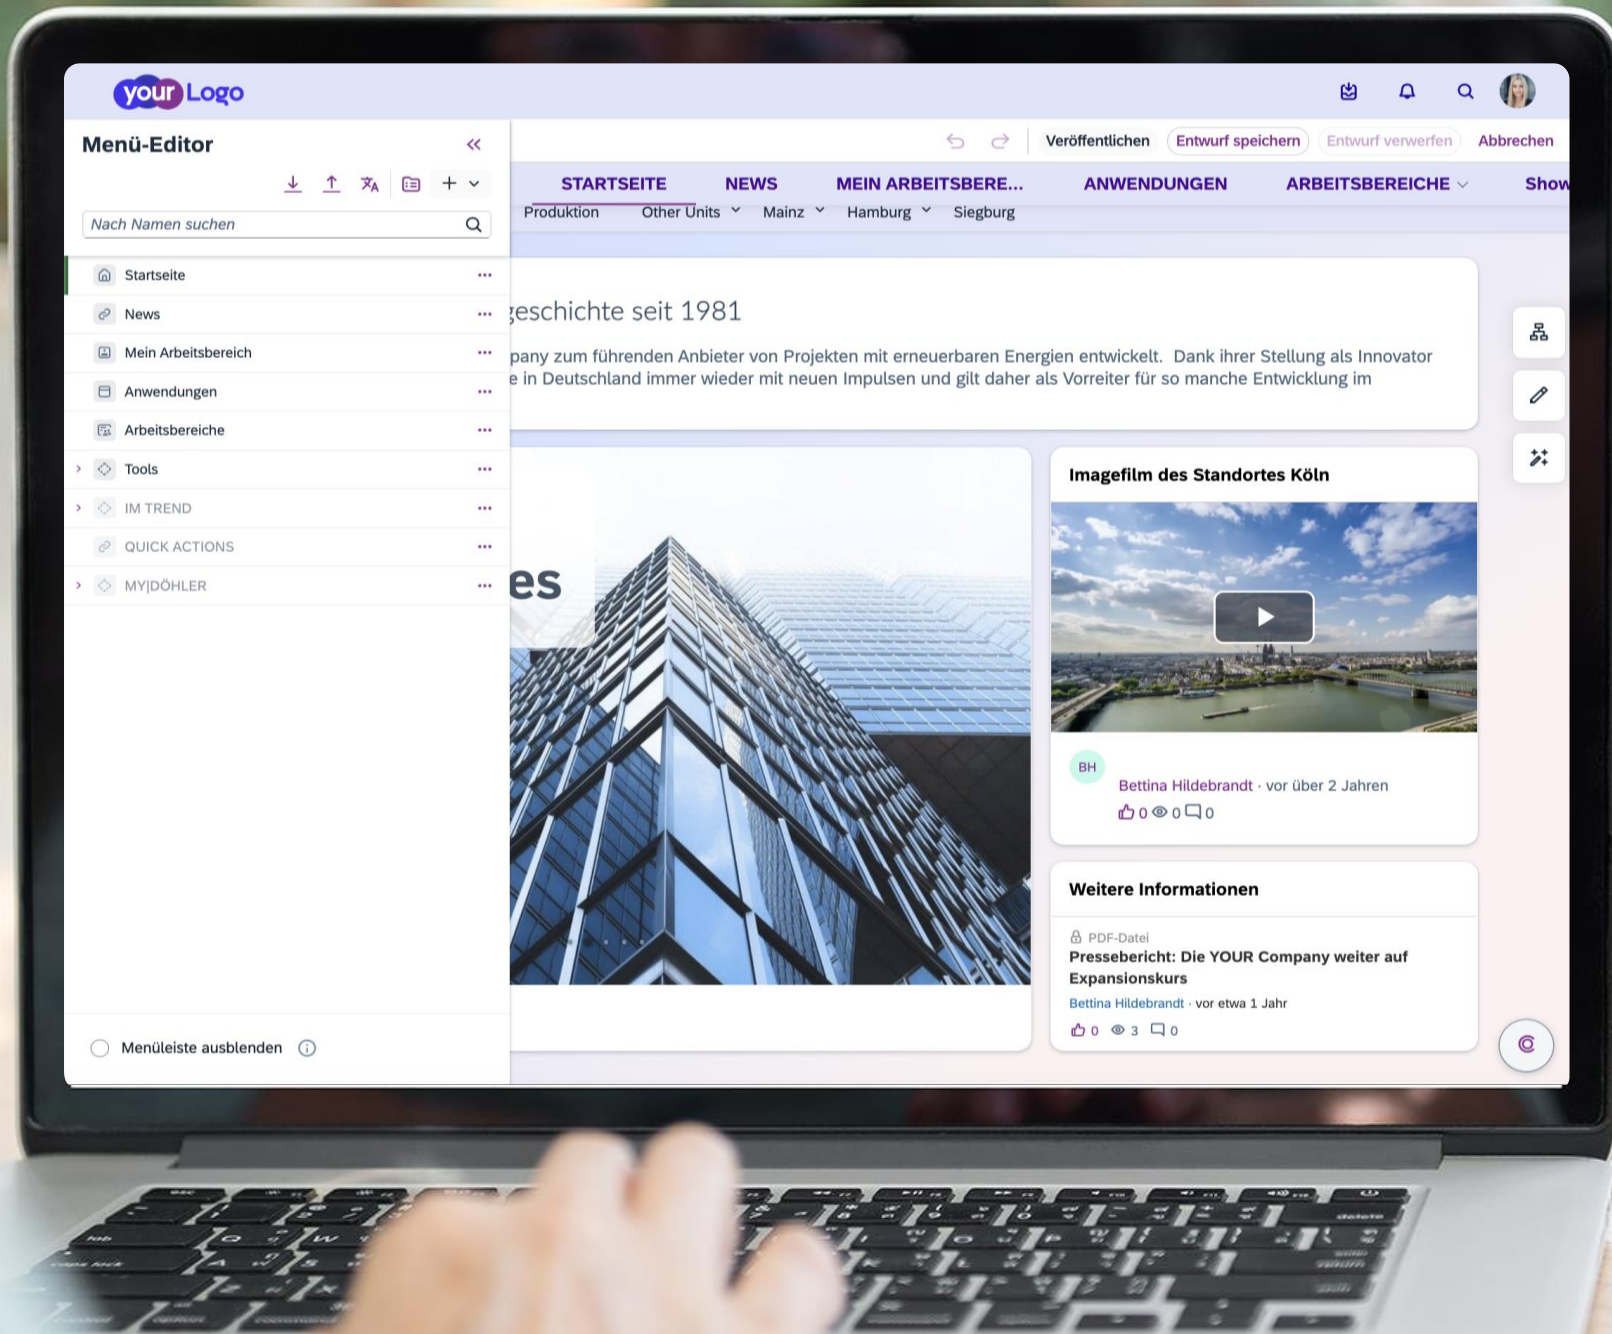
your Logo

Menü-Editor

Nach Namen suchen

Startseite
News
Mein Arbeitsbereich
Anwendungen
Arbeitsbereiche
Tools
IM TREND
QUICK ACTIONS
MY|DÖHLER

Menüleiste ausblenden

Veröffentlichen Entwurf speichern Entwurf verwerfen Abbrechen

STARTSEITE NEWS MEIN ARBEITSBERE... ANWENDUNGEN ARBEITSBEREICHE Show

Produktion Other Units Mainz Hamburg Siegburg

geschichte seit 1981

pany zum führenden Anbieter von Projekten mit erneuerbaren Energien entwickelt. Dank ihrer Stellung als Innovator e in Deutschland immer wieder mit neuen Impulsen und gilt daher als Vorreiter für so manche Entwicklung im

es

Imagefilm des Standortes Köln

BH
Bettina Hildebrandt · vor über 2 Jahren
0 0 0

Weitere Informationen

PDF-Datei
Presseberícht: Die YOUR Company weiter auf Expansionskurs
Bettina Hildebrandt · vor etwa 1 Jahr
0 3 0